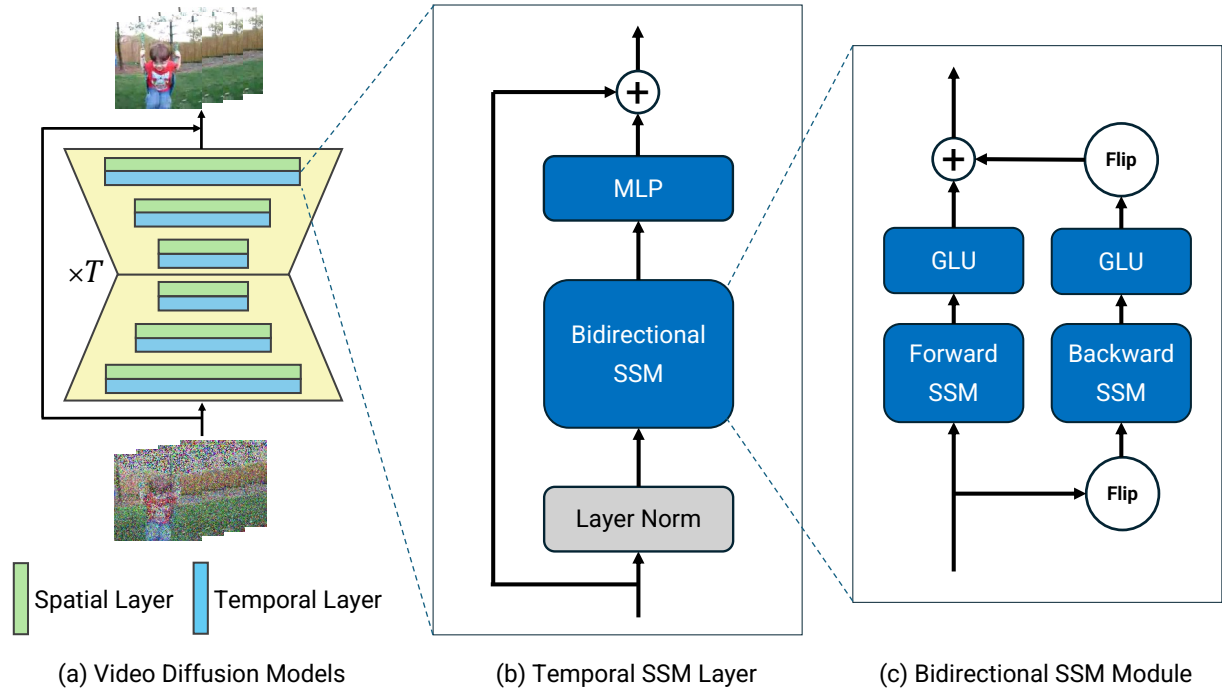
$\times T$

Spatial Layer
Temporal Layer

(a) Video Diffusion Models

+
MLP
Bidirectional SSM
Layer Norm

(b) Temporal SSM Layer

+
Flip
GLU
GLU
Forward SSM
Backward SSM
Flip

(c) Bidirectional SSM Module